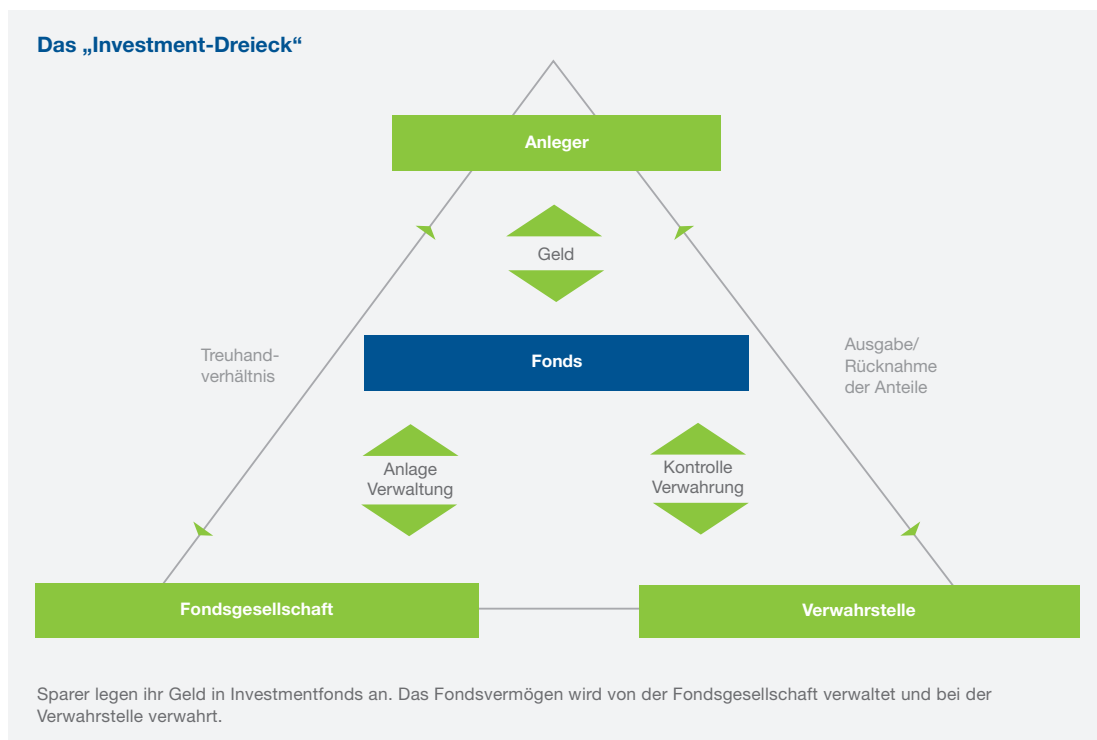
Das „Investment-Dreieck“

Anleger

Geld

Treuhandverhältnis

Fonds

Ausgabe/
Rücknahme
der Anteile

Anlage
Verwaltung

Kontrolle
Verwahrung

Fondsgesellschaft

Verwahrstelle

Sparer legen ihr Geld in Investmentfonds an. Das Fondsvermögen wird von der Fondsgesellschaft verwaltet und bei der Verwahrstelle verwahrt.